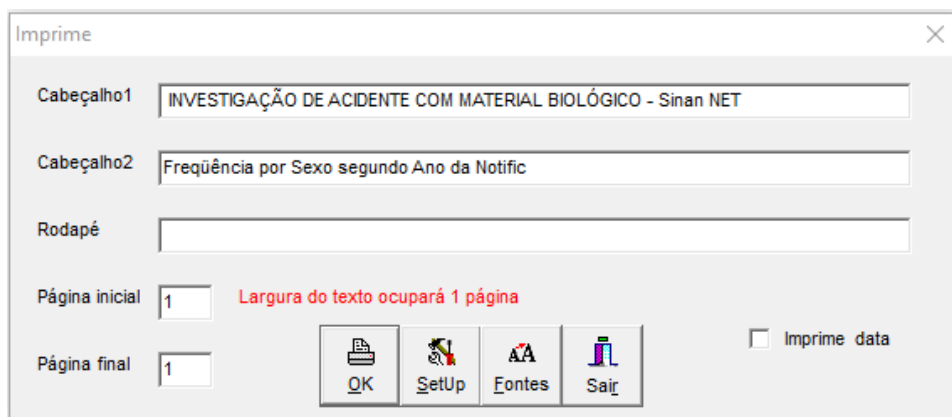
Imprime

Cabeçalho1 INVESTIGAÇÃO DE ACIDENTE COM MATERIAL BIOLÓGICO - Sinan NET

Cabeçalho2 Freqüência por Sexo segundo Ano da Notific

Rodapé

Página inicial 1 Largura do texto ocupará 1 página

Página final 1

OK SetUp Fontes Sair

Imprime data